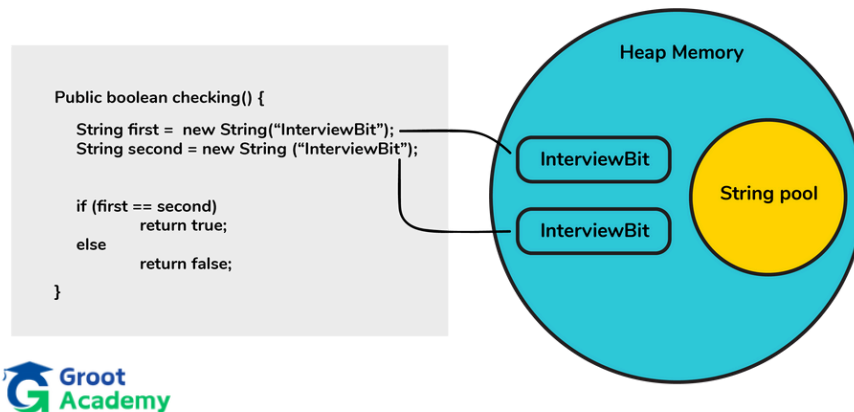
Public boolean checking() {

String first = new String("InterviewBit");
String second = new String ("InterviewBit");

if (first == second)
return true;
else
return false;

}

Heap Memory

InterviewBit

InterviewBit

String pool

Groot Academy